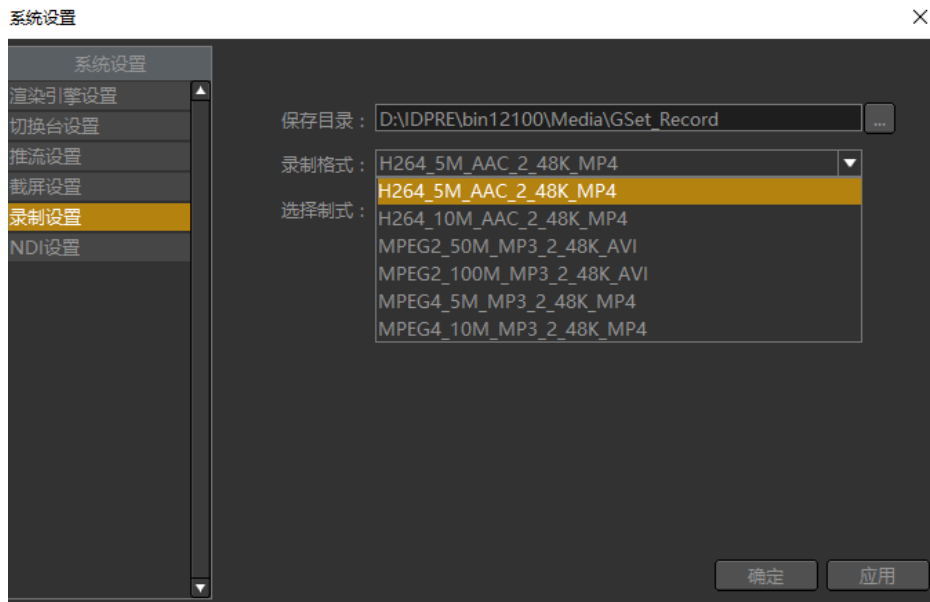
系统设置
×

系统设置
渲染引擎设置
切换台设置
推流设置
截屏设置
录制设置
NDI设置

保存目录： D:\IDPRE\bin12100\Media\GSet_Record ...
录制格式： H264_5M_AAC_2_48K_MP4
选择制式：
H264_5M_AAC_2_48K_MP4
H264_10M_AAC_2_48K_MP4
MPEG2_50M_MP3_2_48K_AVI
MPEG2_100M_MP3_2_48K_AVI
MPEG4_5M_MP3_2_48K_MP4
MPEG4_10M_MP3_2_48K_MP4

确定
应用